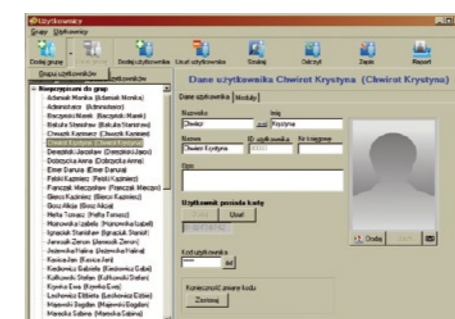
Użytkownicy
Grupy Użytkownicy
Dodaj grupę Usuń grupę Dodaj użytkownika Usuń użytkownika Szukaj Odczyt Zapisz Raport
Grupa użytkowników Użytkownicy
Nieprzypisani do grup
Adamiak Monika (Adamiak Monika)
Administrator (Administrator)
Baczyński Marek (Baczyński Marek)
Bakuła Stanisław (Bakuła Stanisław)
Chmiel Kazimierz (Chmiel Kazimierz)
Chwirot Krystyna (Chwirot Krystyna)
Dereszkiel Jarosław (Dereszkiel Jarosław)
Dobrzycka Anna (Dobrzycka Anna)
Emer Danuta (Emer Danuta)
Felski Kazimierz (Felski Kazimierz)
Franczak Mieczysław (Franczak Mieczysław)
Gierco Kazimierz (Gierco Kazimierz)
Gosz Alicja (Gosz Alicja)
Hella Tomasz (Hella Tomasz)
Horowska Izabela (Horowska Izabela)
Ignaczak Stanisław (Ignaczak Stanisław)
Janoszek Zenon (Janoszek Zenon)
Jasionka Halina (Jasionka Halina)
Kasica Jan (Kasica Jan)
Kedzierska Gabriela (Kedzierska Gabriela)
Kołłowski Stefan (Kołłowski Stefan)
Kozyra Ewa (Kozyra Ewa)
Leszkiewicz Elżbieta (Leszkiewicz Elżbieta)
Majewski Bogdan (Majewski Bogdan)
Maresz Sabina (Maresz Sabina)
Dane użytkownika Chwirot Krystyna (Chwirot Krystyna)
Dane użytkownika Moduły
Nazwisko
Chwirot
Imię
Krystyna
Nazwa
Chwirot Krystyna
ID użytkownika
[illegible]
Nr księgowy
Opis
Użytkownik posiada karty
Dodaj Usuń
Kod użytkownika
*****
Konieczność zmiany kodu
Zastosuj
Dodaj Usuń